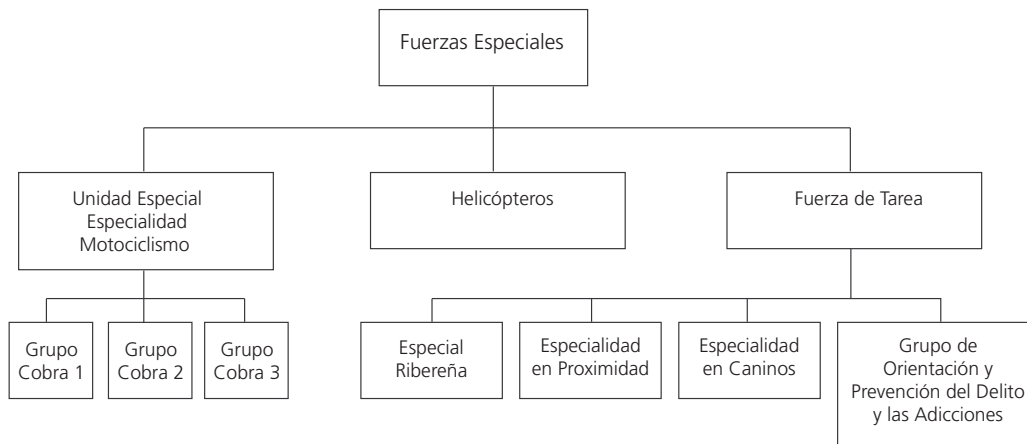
Fuerzas Especiales

Unidad Especial Especialidad Motociclismo

Helicópteros

Fuerza de Tarea

Grupo Cobra 1

Grupo Cobra 2

Grupo Cobra 3

Especial Ribereña

Especialidad en Proximidad

Especialidad en Caninos

Grupo de Orientación y Prevención del Delito y las Adicciones